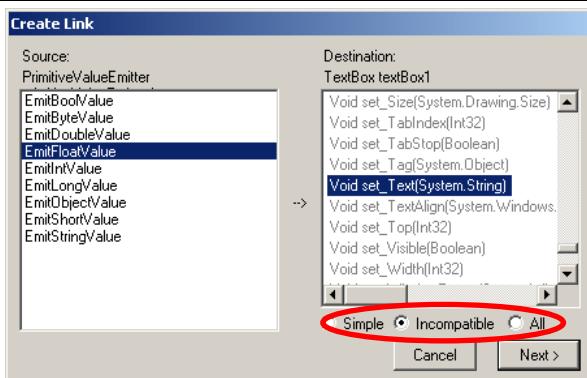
Create Link

Source:
PrimitiveValueEmitter

EmitBoolValue
EmitByteValue
EmitDoubleValue
EmitFloatValue
EmitIntValue
EmitLongValue
EmitObjectValue
EmitShortValue
EmitStringValue

-->

Destination:
TextBox textBox1

Void set_Size(System.Drawing.Size)
Void set_TabIndex(Int32)
Void set_TabStop(Boolean)
Void set_Tag(System.Object)
Void set_Text(System.String)
Void set_TextAlign(System.Windows.
Void set_Top(Int32)
Void set_Visible(Boolean)
Void set_Width(Int32)

Simple Incompatible All

Cancel Next >